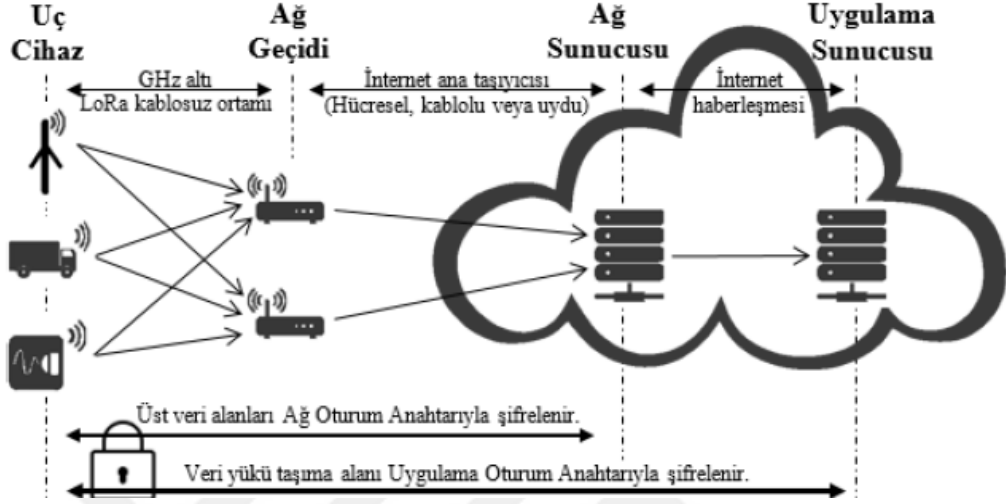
Uç Cihaz

Ağ Geçidi

Ağ Sunucusu

Uygulama Sunucusu

GHz altı LoRa kablosuz ortamı

İnternet ana taşıyıcısı (Hücresel, kablolu veya uydu)

İnternet haberleşmesi

Üst veri alanları Ağ Oturum Anahtarıyla şifrelenir.

Veri yükü taşıma alanı Uygulama Oturum Anahtarıyla şifrelenir.